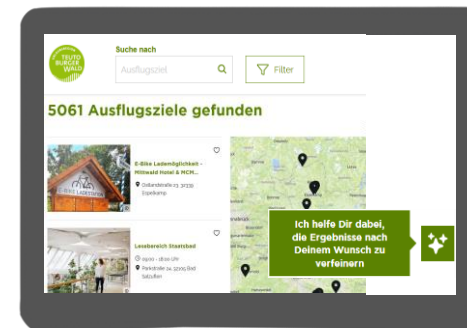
TEUTOBURGER WALD

Suche nach

Ausflugsziel

Filter

5061 Ausflugsziele gefunden

E-Bike Lademöglichkeit - Mittwald Hotel & MCM...

Ostlandstraße 23 32339 Espelkamp

Lesebereich Staatsbad

09:00 - 18:00 Uhr

Parkstraße 34 32105 Bad Salzuflen

Ich helfe Dir dabei, die Ergebnisse nach Deinem Wunsch zu verfeinern